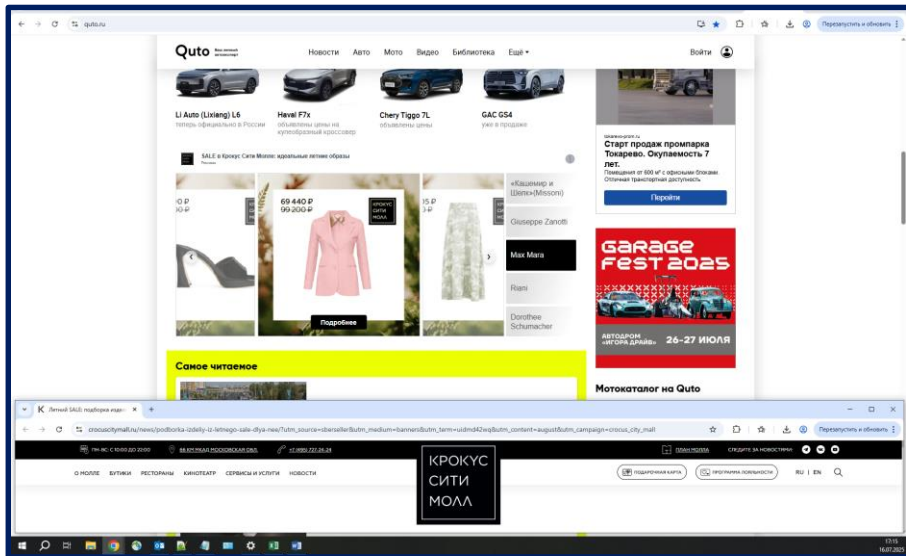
quto.ru

Перезапустить и обновить

Quto Ваш личный автоэксперт

Новости Авто Мото Видео Библиотека Ещё

Войти

Li Auto (Lixiang) L6
теперь официально в России

Haval F7x
объявлены цены на купеобразный кроссовер

Chery Tiggo 7L
объявлены цены

GAC GS4
уже в продаже

SALE в Крокус Сити Молле: идеальные летние образы
Реклама

69 440 ₽
99 200 ₽

КРОКУС СИТИ МОЛЛ

Подробнее

«Кашемир и Шелк»(Missoni)

Giuseppe Zanotti

Max Mara

Rianі

Dorothee Schumacher

Самое читаемое

tokarevo-prom.ru

Старт продаж промпарка Токарево. Окупаемость 7 лет.

Помещения от 600 м² с офисными блоками. Отличная транспортная доступность

Перейти

GARAGE FEST 2025

АВТОДРОМ «ИГОРА ДРАЙВ» 26-27 ИЮЛЯ

Мотокаталог на Quto

Летний SALE: подборка изде...

crocuscitymall.ru/news/podborka-izdeliy-iz-letnego-sale-dlya-nee/?utm_source=sberseller&utm_medium=banner&utm_term=uidmd42wq&utm_content=august&utm_campaign=crocus_city_mall

Перезапустить и обновить

ПН-ВС: С 10:00 ДО 22:00

66 КМ МКАД МОСКОВСКАЯ ОБЛ.

+7 (495) 727-26-26

ПЛАН МОЛЛА

СЛЕДИТЕ ЗА НОВОСТЯМИ

КРОКУС СИТИ МОЛЛ

О МОЛЛЕ БУТИКИ РЕСТОРАНЫ КИНОТЕАТР СЕРВИСЫ И УСЛУГИ НОВОСТИ

ПОДАРОЧНАЯ КАРТА

ПРОГРАММА ЛОЯЛЬНОСТИ

RU | EN

17:15
16.07.2025